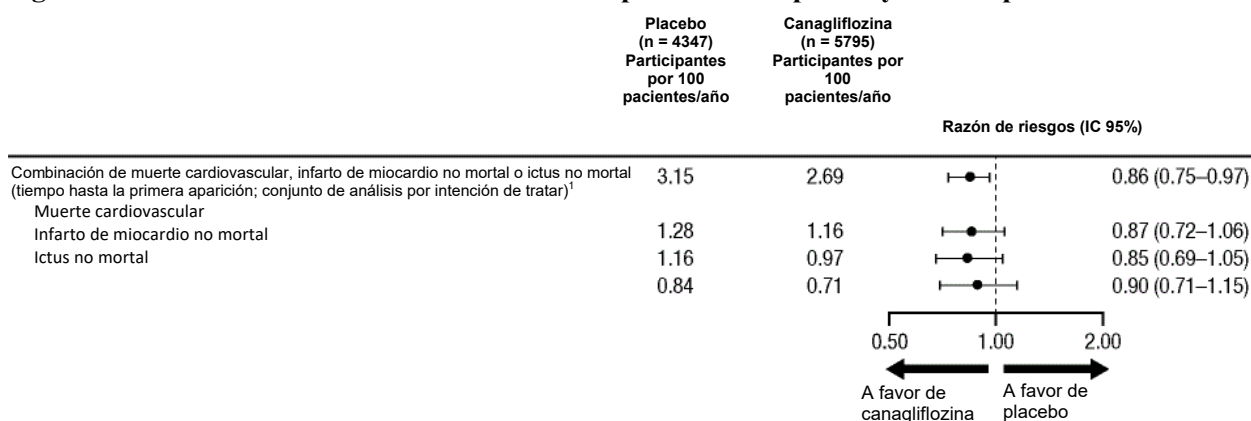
| | Placebo (n = 4347) Participantes por 100 pacientes/año | Canagliflozina (n = 5795) Participantes por 100 pacientes/año | Razón de riesgos (IC 95%) |
|---|---|---|---|
| Combinación de muerte cardiovascular, infarto de miocardio no mortal o ictus no mortal (tiempo hasta la primera aparición; conjunto de análisis por intención de tratar)$^1$ | 3.15 | 2.69 | 0.86 (0.75–0.97) |
| Muerte cardiovascular | 1.28 | 1.16 | 0.87 (0.72–1.06) |
| Infarto de miocardio no mortal | 1.16 | 0.97 | 0.85 (0.69–1.05) |
| Ictus no mortal | 0.84 | 0.71 | 0.90 (0.71–1.15) |

0.50 1.00 2.00

A favor de canagliflozina

A favor de placebo